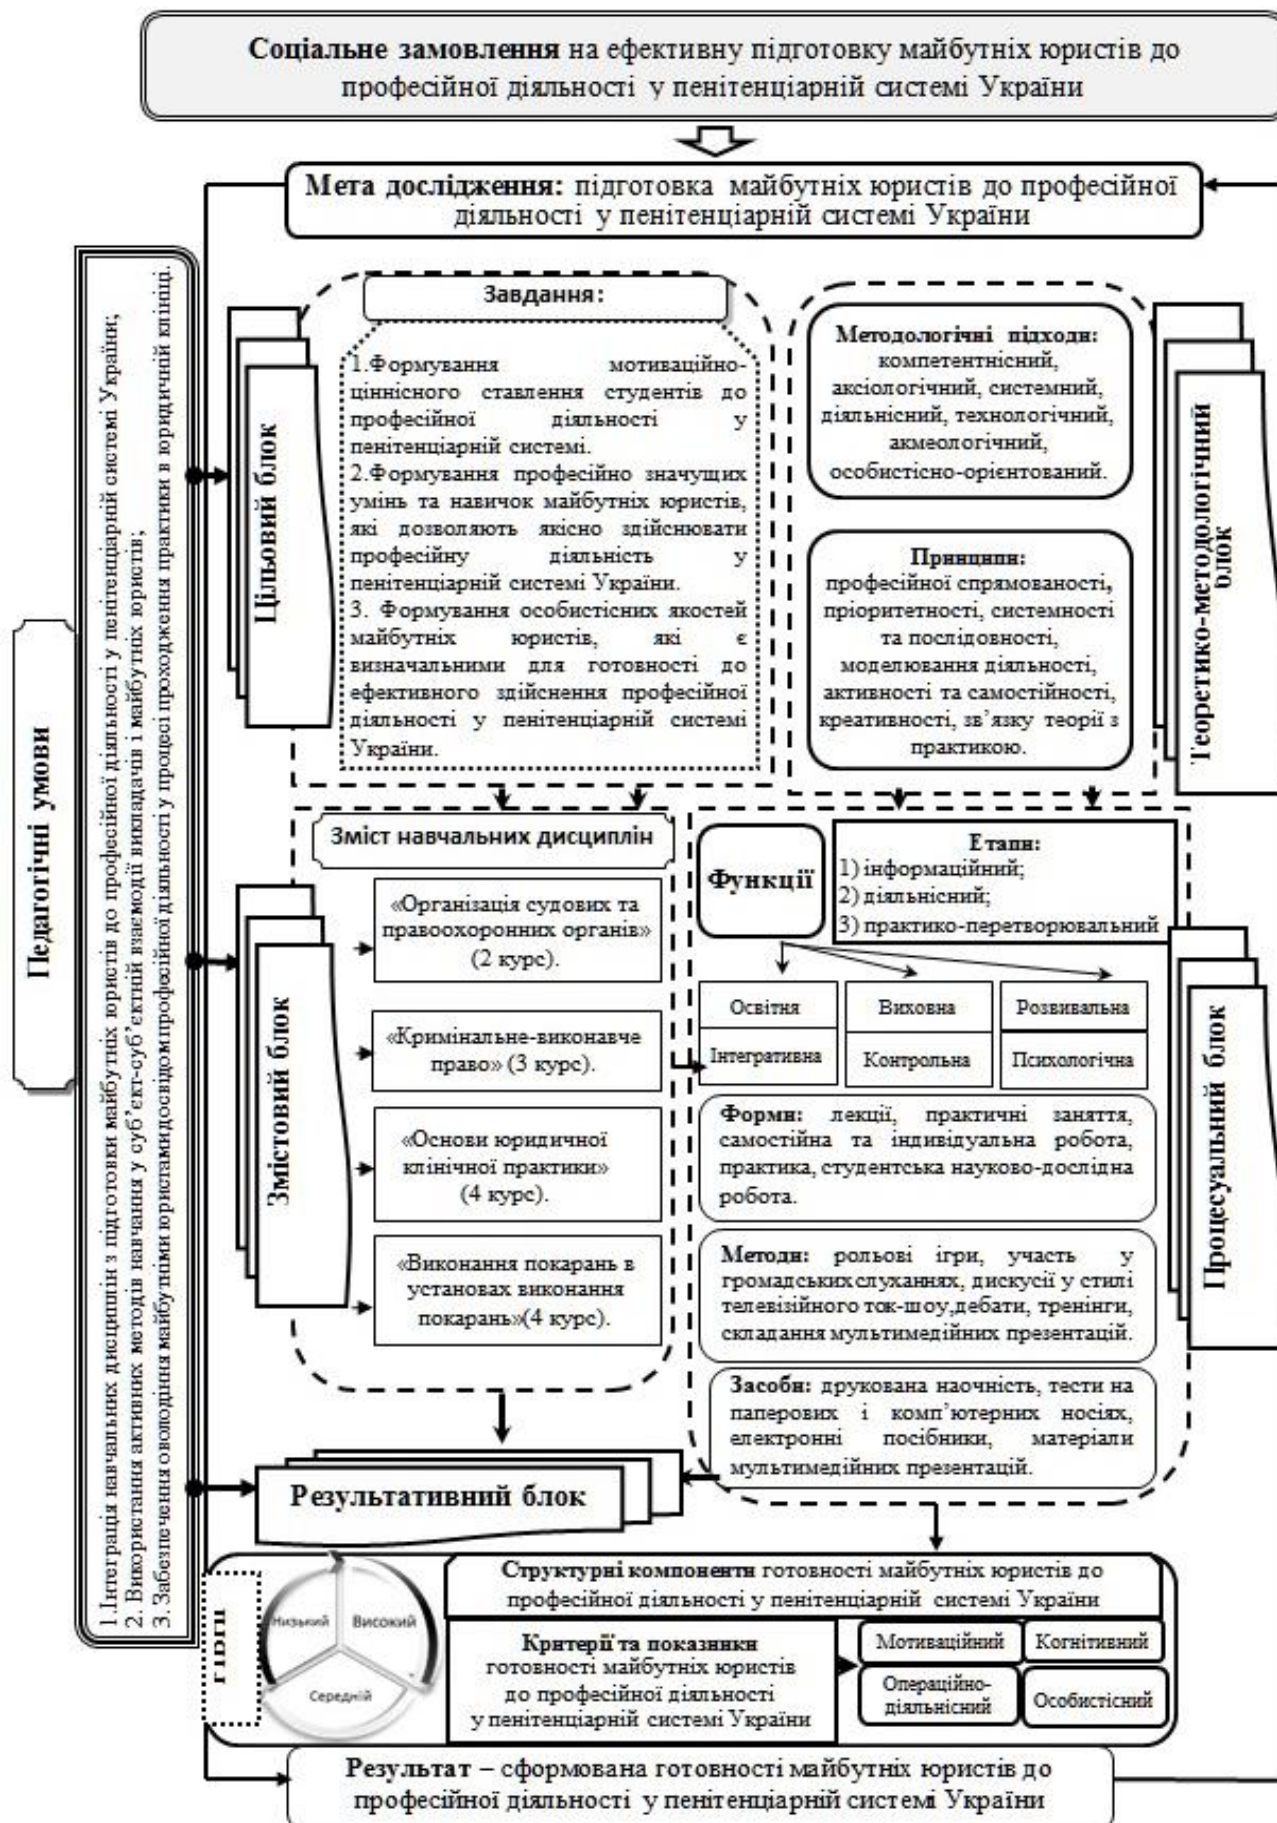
Соціальне замовлення на ефективну підготовку майбутніх юристів до професійної діяльності у пенітенціарній системі України

Мета дослідження: підготовка майбутніх юристів до професійної діяльності у пенітенціарній системі України

Педагогічні умови

1. Інтеграція навчальних дисциплін з підготовки майбутніх юристів до професійної діяльності у пенітенціарній системі України;
2. Використання активних методів навчання у суб'єкт-суб'єктній взаємодії викладачів і майбутніх юристів;
3. Забезпечення оволодіння майбутніми юристами досвідом професійної діяльності у процесі проходження практики в юридичній клініці.

Цільовий блок

Завдання:

1.Формування мотиваційно-ціннісного ставлення студентів до професійної діяльності у пенітенціарній системі.
2.Формування професійно значущих умінь та навичок майбутніх юристів, які дозволяють якісно здійснювати професійну діяльність у пенітенціарній системі України.
3. Формування особистісних якостей майбутніх юристів, які є визначальними для готовності до ефективного здійснення професійної діяльності у пенітенціарній системі України.

Методологічні підходи: компетентнісний, аксіологічний, системний, діяльнісний, технологічний, акмеологічний, особистісно-орієнтований.

Принципи: професійної спрямованості, пріоритетності, системності та послідовності, моделювання діяльності, активності та самостійності, креативності, зв'язку теорії з практикою.

Теоретико-методологічний блок

Змістовий блок

Зміст навчальних дисциплін

«Організація судових та правоохоронних органів» (2 курс).

«Кримінальне-виконавче право» (3 курс).

«Основи юридичної клінічної практики» (4 курс).

«Виконання покарань в установах виконання покарань»(4 курс).

Функції

Етапи:
1) інформаційний;
2) діяльнісний;
3) практико-перетворювальний

| Освітня | Виховна | Розвивальна |
|---|---|---|
| Інтегративна | Контрольна | Психологічна |

Форми: лекції, практичні заняття, самостійна та індивідуальна робота, практика, студентська науково-дослідна робота.

Методи: рольові ігри, участь у громадських слуханнях, дискусії у стилі телевізійного ток-шоу,дебати, тренінги, складання мультимедійних презентацій.

Засоби: друкована наочність, тести на паперових і комп'ютерних носіях, електронні посібники, матеріали мультимедійних презентацій.

Процесуальний блок

Результативний блок

Рівні

Низький
Високий
Середній

Структурні компоненти готовності майбутніх юристів до професійної діяльності у пенітенціарній системі України

Критерії та показники готовності майбутніх юристів до професійної діяльності у пенітенціарній системі України

Мотиваційний
Когнітивний
Операційно-діяльнісний
Особистісний

Результат – сформована готовності майбутніх юристів до професійної діяльності у пенітенціарній системі України